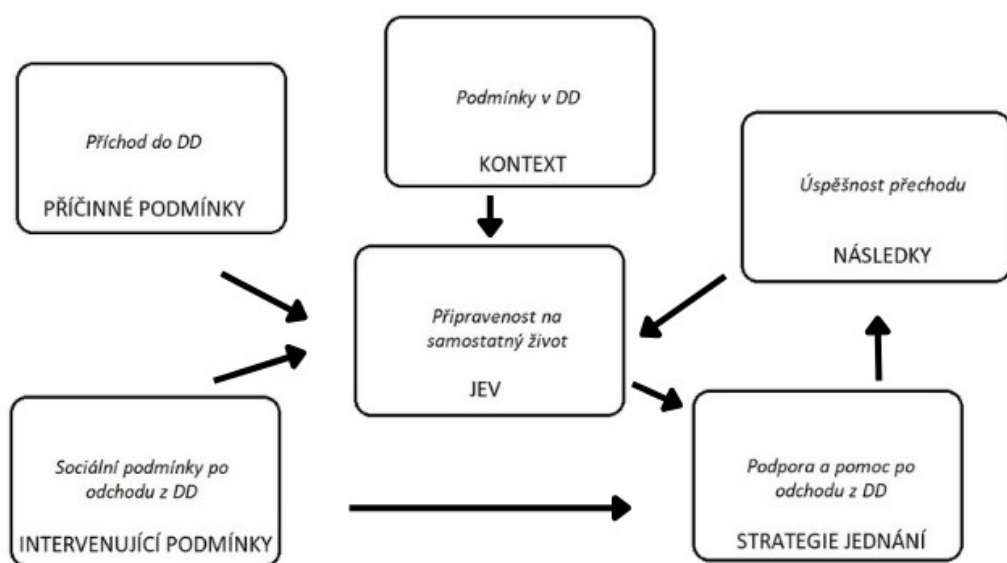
Podmínky v DD

KONTEXT

Příchod do DD

PŘÍČINNÉ PODMÍNKY

Úspěšnost přechodu

NÁSLEDKY

Připravenost na samostatný život

JEV

Sociální podmínky po odchodu z DD

INTERVENUJÍCÍ PODMÍNKY

Podpora a pomoc po odchodu z DD

STRATEGIE JEDNÁNÍ